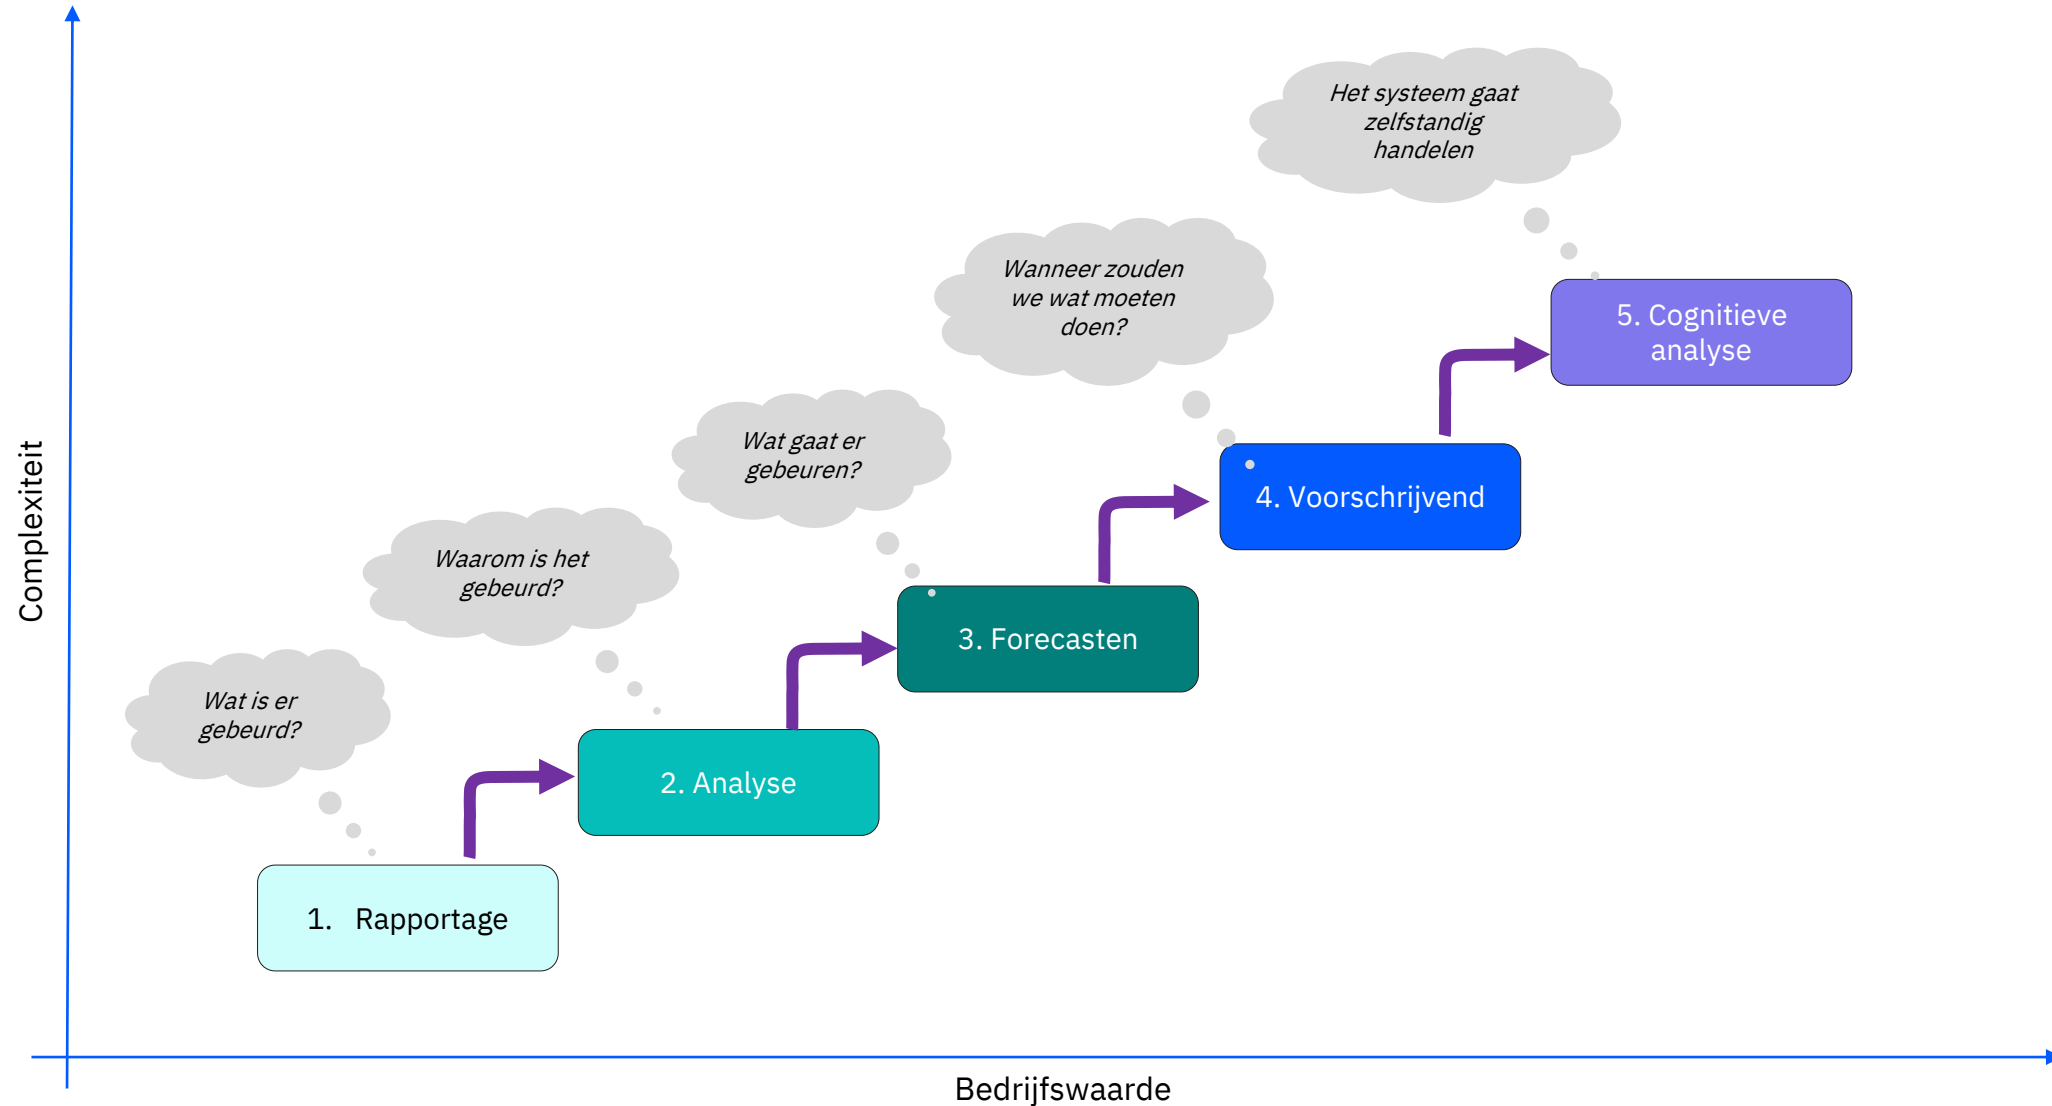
Complexiteit

Het systeem gaat zelfstandig handelen

Wanneer zouden we wat moeten doen?

5. Cognitieve analyse

Wat gaat er gebeuren?

4. Voorschrijvend

Waarom is het gebeurd?

3. Forecasten

Wat is er gebeurd?

2. Analyse

1. Rapportage

Bedrijfswaarde